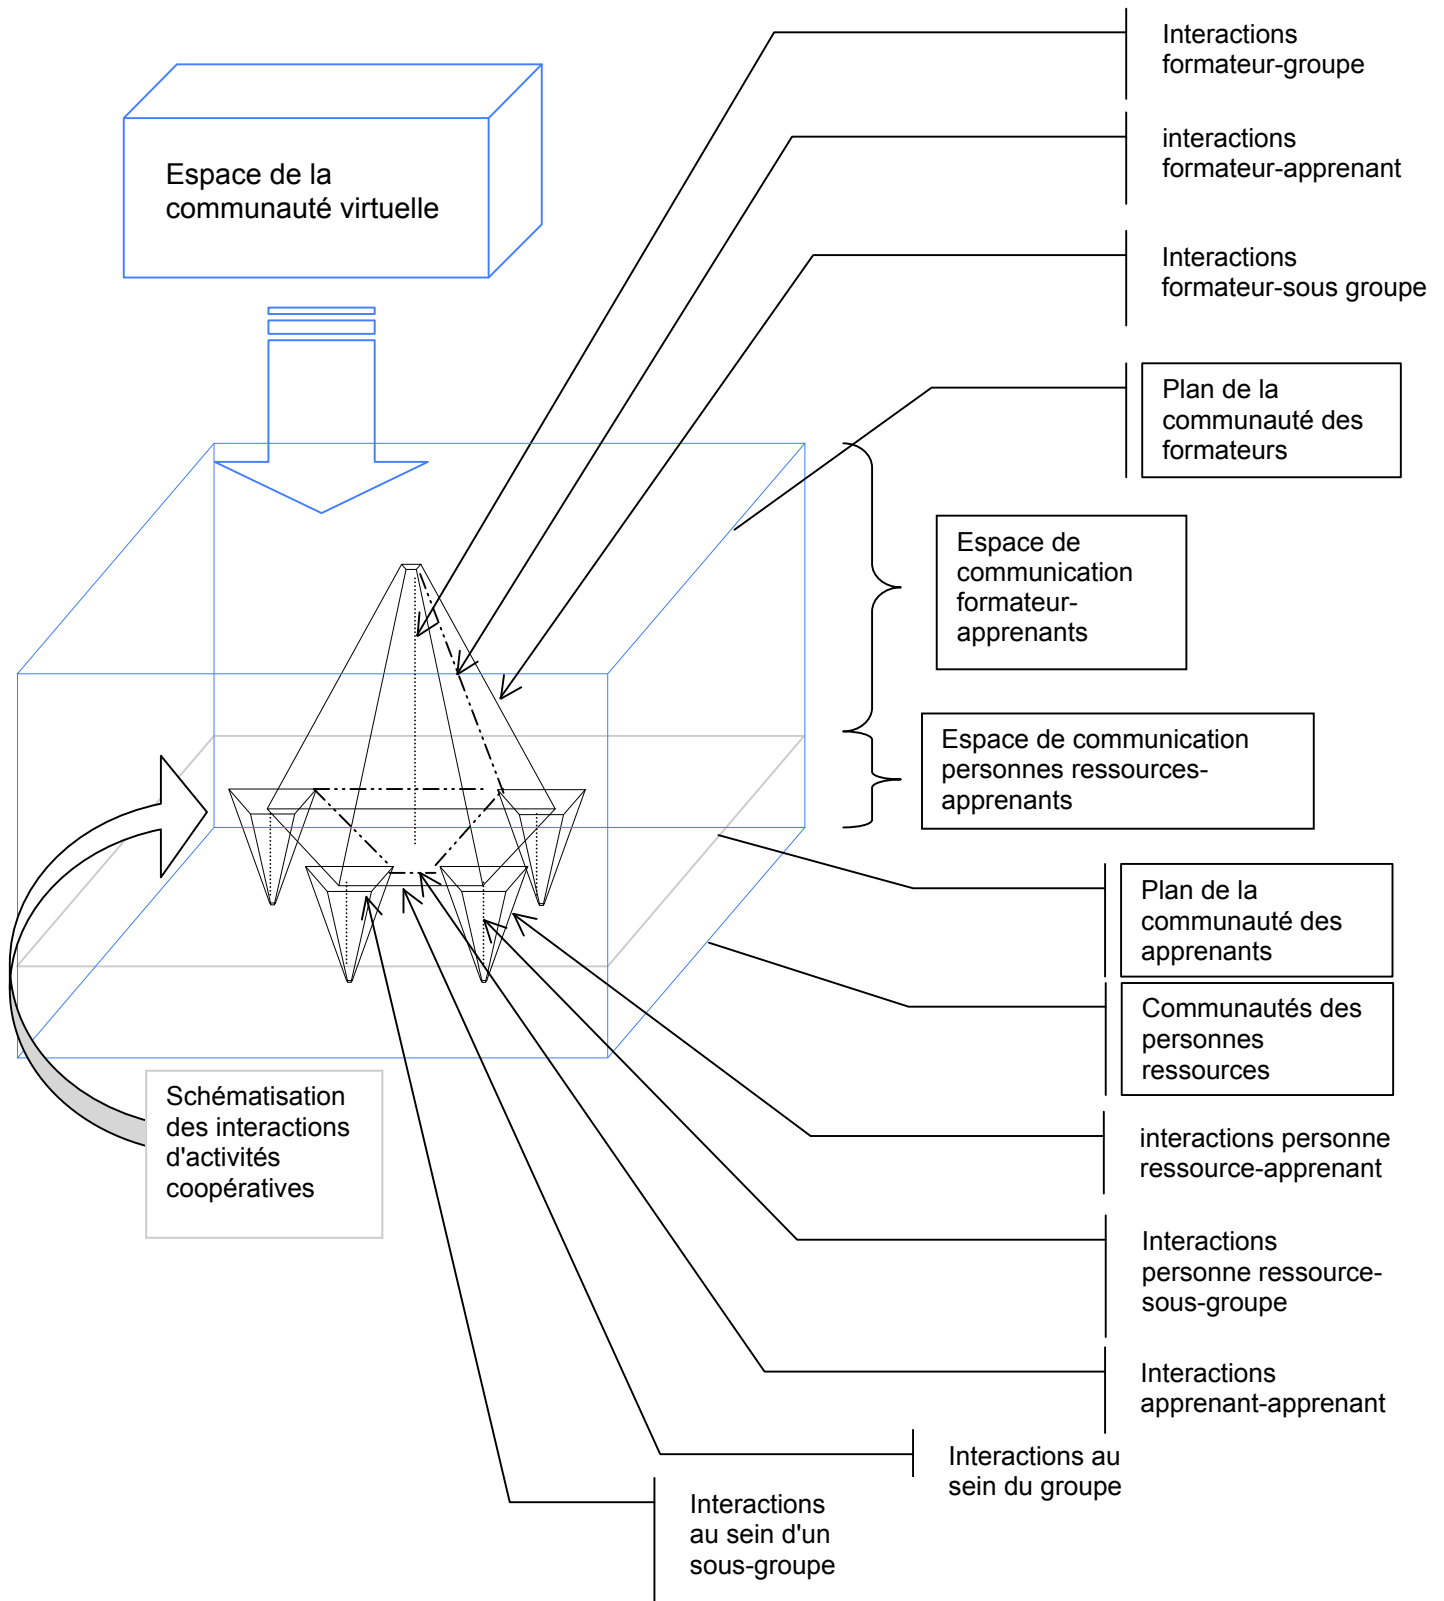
Espace de la communauté virtuelle

Interactions formateur-groupe

interactions formateur-apprenant

Interactions formateur-sous groupe

Plan de la communauté des formateurs

Espace de communication formateur-apprenants

Espace de communication personnes ressources-apprenants

Plan de la communauté des apprenants

Communautés des personnes ressources

interactions personne ressource-apprenant

Interactions personne ressource-sous-groupe

Interactions apprenant-apprenant

Interactions au sein du groupe

Interactions au sein d'un sous-groupe

Schématisation des interactions d'activités coopératives